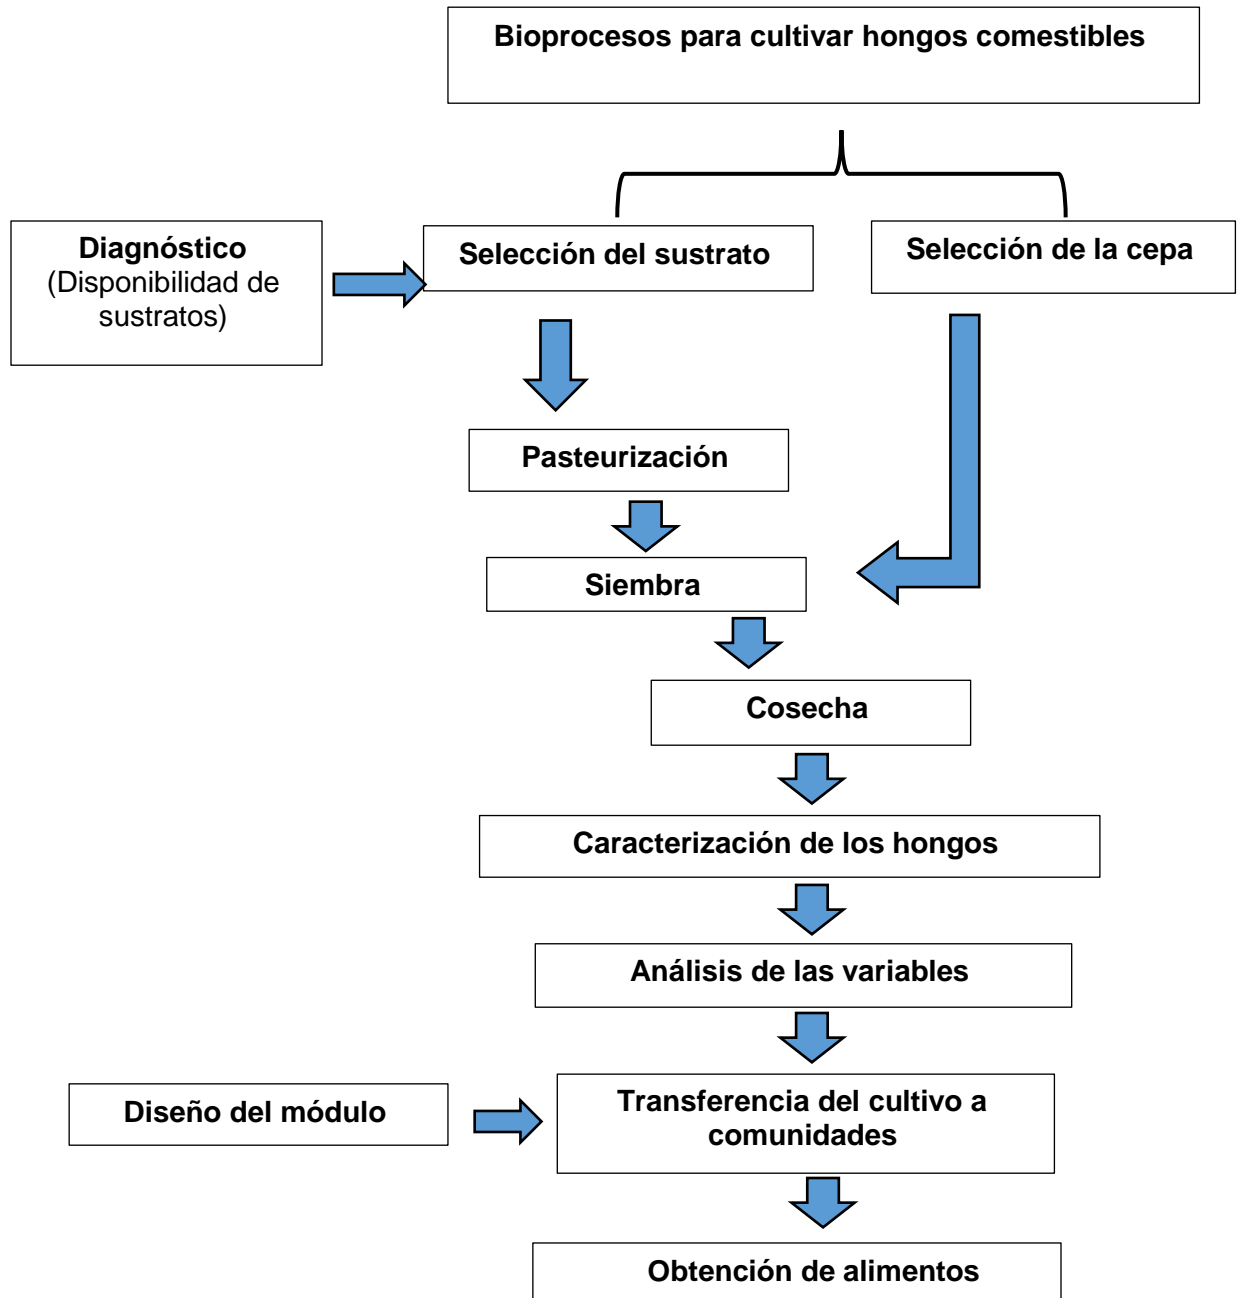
Bioprocesos para cultivar hongos comestibles

Diagnóstico
(Disponibilidad de sustratos)

Selección del sustrato

Selección de la cepa

Pasteurización

Siembra

Cosecha

Caracterización de los hongos

Análisis de las variables

Diseño del módulo

Transferencia del cultivo a comunidades

Obtención de alimentos